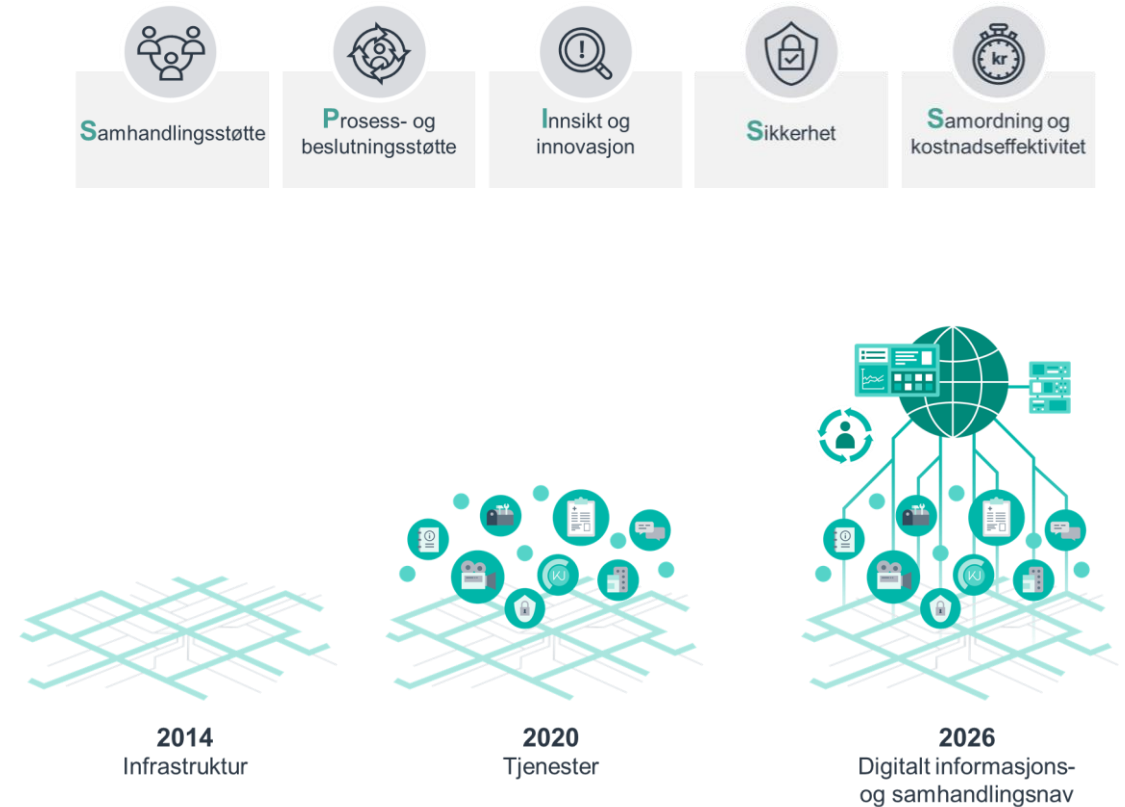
kr

Samhandlingsstøtte

Prosess- og beslutningsstøtte

Innsikt og innovasjon

Sikkerhet

Samordning og kostnadseffektivitet

2014
Infrastruktur

2020
Tjenester

2026
Digitalt informasjons- og samhandlingsnav